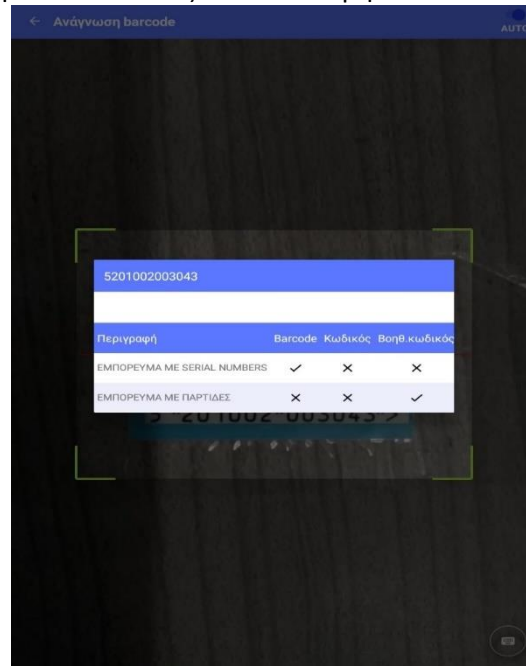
← Ανάγνωση barcode

AUTO

5201002003043

| Περιγραφή | Barcode | Κωδικός | Βοηθ.κωδικός |
|---|---|---|---|
| ΕΜΠΟΡΕΥΜΑ ΜΕ SERIAL NUMBERS | ✓ | × | × |
| ΕΜΠΟΡΕΥΜΑ ΜΕ ΠΑΡΤΙΔΕΣ | × | × | ✓ |

5 201002 003043 >